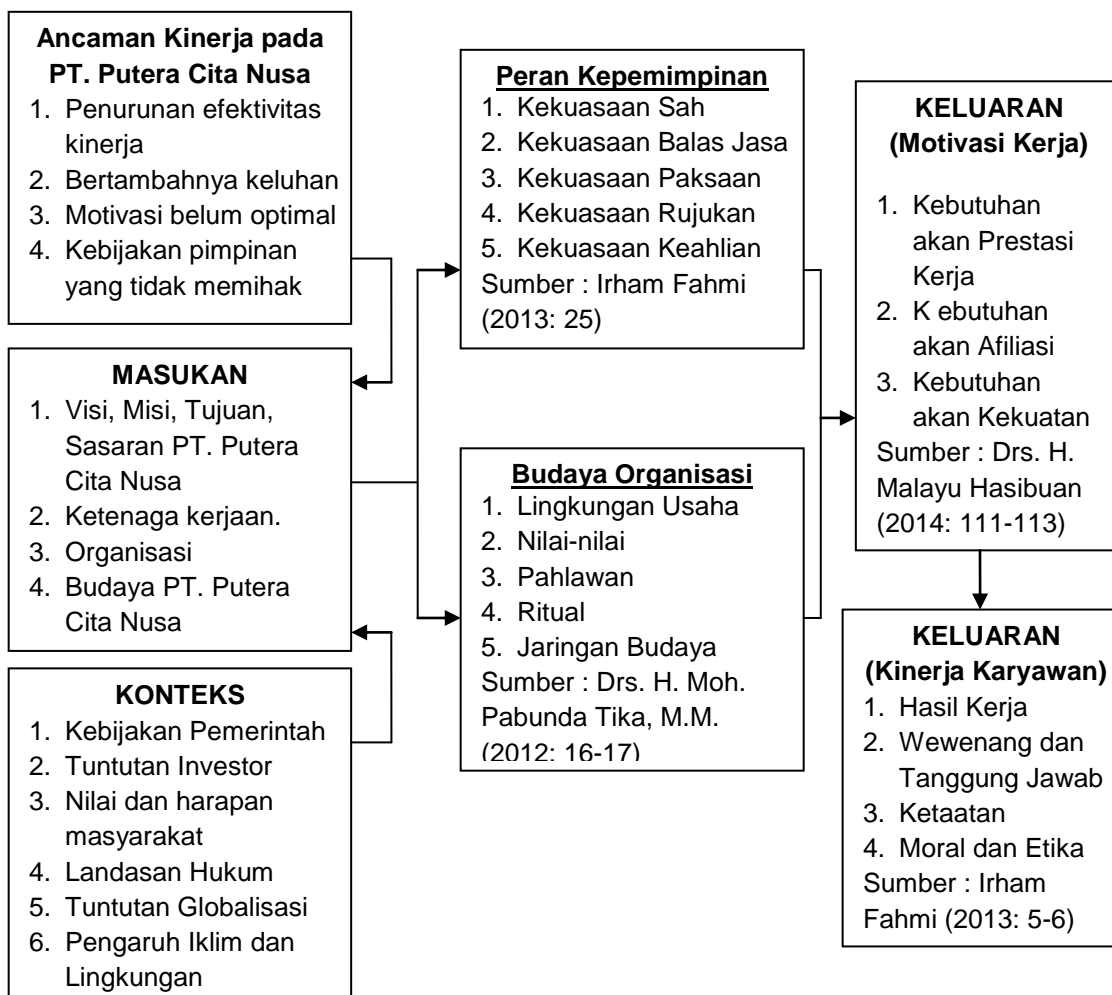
**Ancaman Kinerja pada PT. Putera Cita Nusa**
1. Penurunan efektivitas kinerja
2. Bertambahnya keluhan
3. Motivasi belum optimal
4. Kebijakan pimpinan yang tidak memihak

**MASUKAN**
1. Visi, Misi, Tujuan, Sasaran PT. Putera Cita Nusa
2. Ketenaga kerjaan.
3. Organisasi
4. Budaya PT. Putera Cita Nusa

**KONTEKS**
1. Kebijakan Pemerintah
2. Tuntutan Investor
3. Nilai dan harapan masyarakat
4. Landasan Hukum
5. Tuntutan Globalisasi
6. Pengaruh Iklim dan Lingkungan

**Peran Kepemimpinan**
1. Kekuasaan Sah
2. Kekuasaan Balas Jasa
3. Kekuasaan Paksaan
4. Kekuasaan Rujukan
5. Kekuasaan Keahlian
Sumber : Irham Fahmi (2013: 25)

**Budaya Organisasi**
1. Lingkungan Usaha
2. Nilai-nilai
3. Pahlawan
4. Ritual
5. Jaringan Budaya
Sumber : Drs. H. Moh. Pabunda Tika, M.M. (2012: 16-17)

**KELUARAN (Motivasi Kerja)**
1. Kebutuhan akan Prestasi Kerja
2. K ebutuhan akan Afiliasi
3. Kebutuhan akan Kekuatan
Sumber : Drs. H. Malayu Hasibuan (2014: 111-113)

**KELUARAN (Kinerja Karyawan)**
1. Hasil Kerja
2. Wewenang dan Tanggung Jawab
3. Ketaatan
4. Moral dan Etika
Sumber : Irham Fahmi (2013: 5-6)